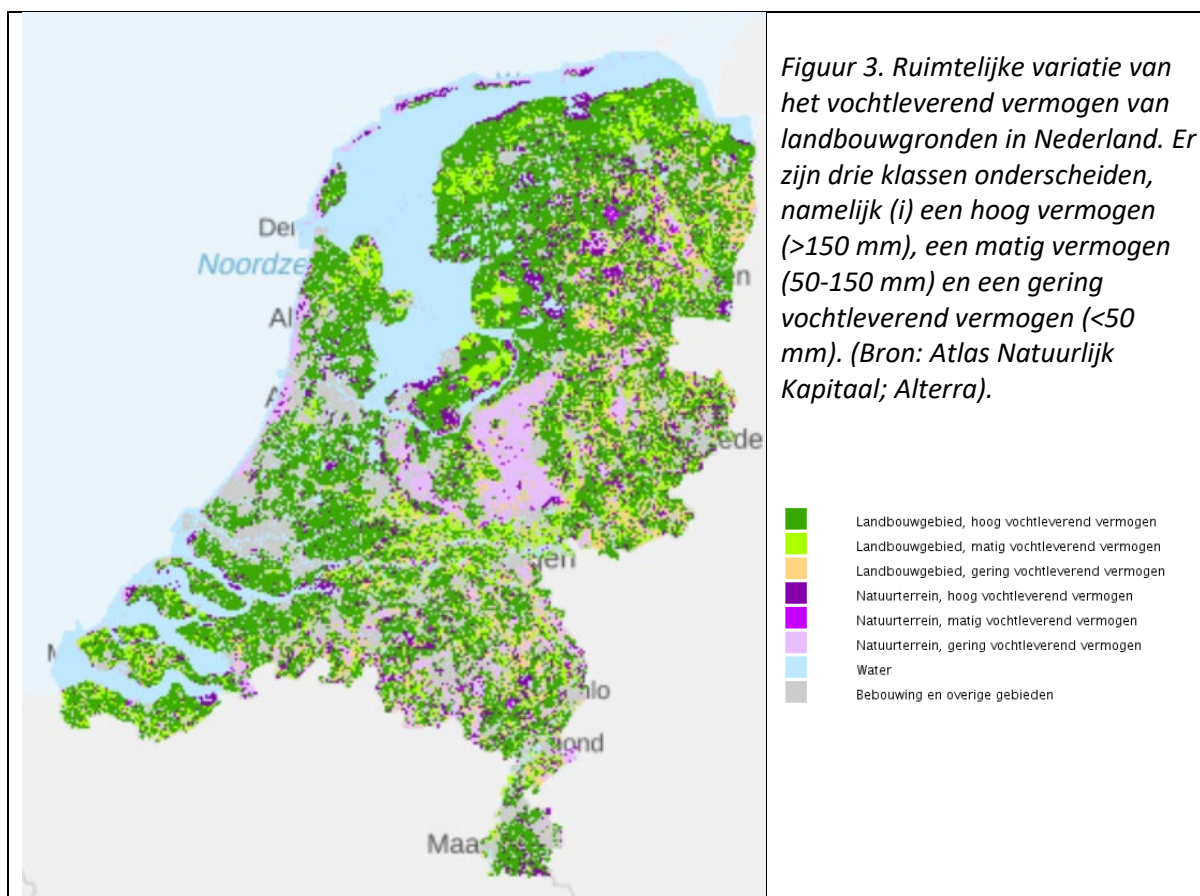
Figuur 3. Ruimtelijke variatie van het vochtleverend vermogen van landbouwgronden in Nederland. Er zijn drie klassen onderscheiden, namelijk (i) een hoog vermogen (>150 mm), een matig vermogen (50-150 mm) en een gering vochtleverend vermogen (<50 mm). (Bron: Atlas Natuurlijk Kapitaal; Alterra).

Landbouwgebied, hoog vochtleverend vermogen
Landbouwgebied, matig vochtleverend vermogen
Landbouwgebied, gering vochtleverend vermogen
Natuurterrein, hoog vochtleverend vermogen
Natuurterrein, matig vochtleverend vermogen
Natuurterrein, gering vochtleverend vermogen
Water
Bebouwing en overige gebieden

Der
Noordze
Al
ede
gen
nlo
nond
M
Maa